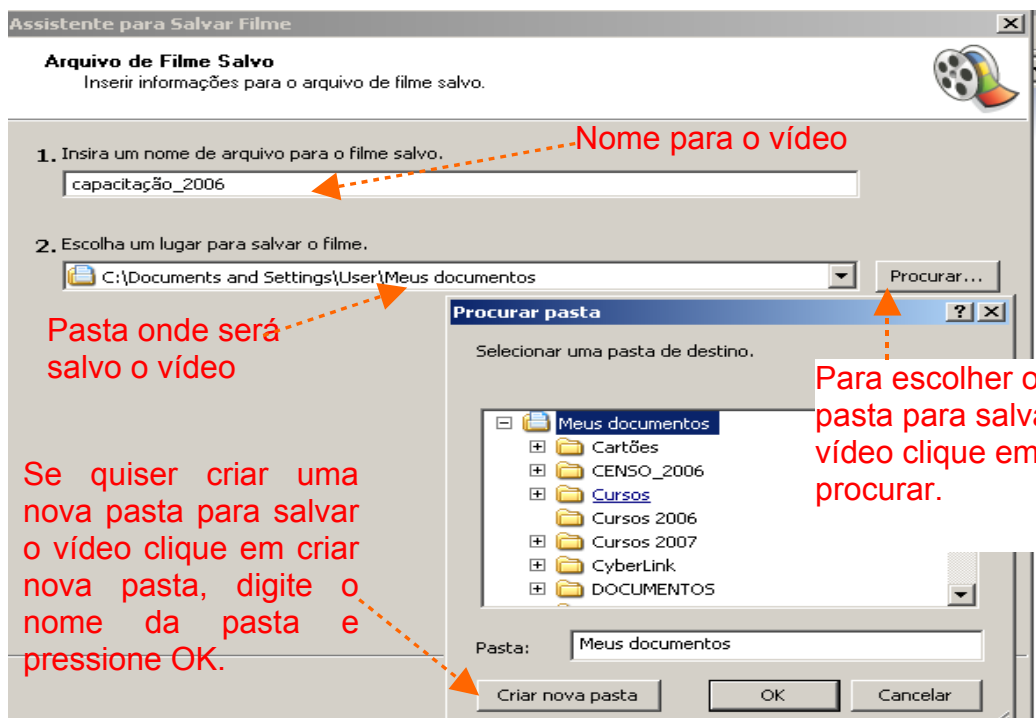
Assistente para Salvar Filme

Arquivo de Filme Salvo
Inserir informações para o arquivo de filme salvo.

1. Insira um nome de arquivo para o filme salvo.

Nome para o vídeo

capacitação_2006

2. Escolha um lugar para salvar o filme.

C:\Documents and Settings\User\Meus documentos

Procurar...

Pasta onde será salvo o vídeo

Procurar pasta

Selecionar uma pasta de destino.

Para escolher o pasta para salva vídeo clique em procurar.

Meus documentos
Cartões
CENSO_2006
Cursos
Cursos 2006
Cursos 2007
CyberLink
DOCUMENTOS

Se quiser criar uma nova pasta para salvar o vídeo clique em criar nova pasta, digite o nome da pasta e pressione OK.

Pasta: Meus documentos

Criar nova pasta
OK
Cancelar